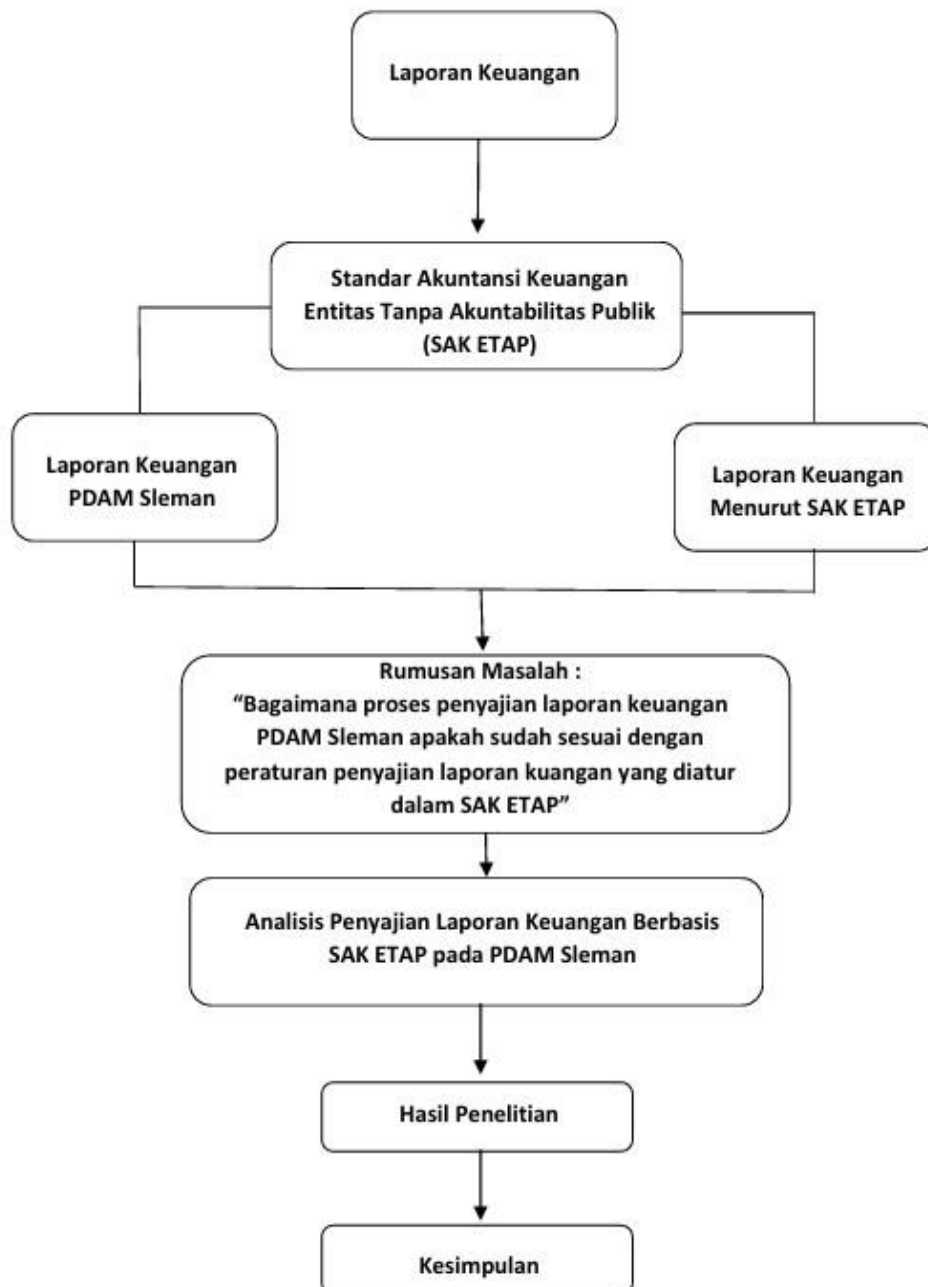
Laporan Keuangan

Standar Akuntansi Keuangan Entitas Tanpa Akuntabilitas Publik (SAK ETAP)

Laporan Keuangan PDAM Sleman

Laporan Keuangan Menurut SAK ETAP

Rumusan Masalah :
"Bagaimana proses penyajian laporan keuangan PDAM Sleman apakah sudah sesuai dengan peraturan penyajian laporan kuangan yang diatur dalam SAK ETAP"

Analisis Penyajian Laporan Keuangan Berbasis SAK ETAP pada PDAM Sleman

Hasil Penelitian

Kesimpulan